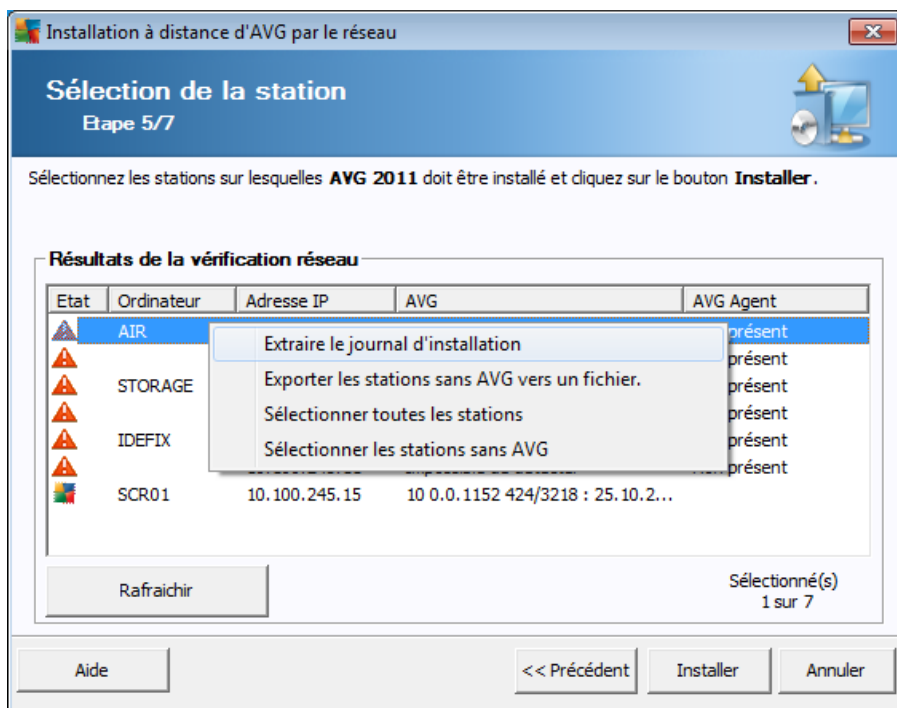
Installation à distance d'AVG par le réseau

Sélection de la station
Etape 5/7

Sélectionnez les stations sur lesquelles **AVG 2011** doit être installé et cliquez sur le bouton **Installer**.

Résultats de la vérification réseau

| Etat | Ordinateur | Adresse IP | AVG | AVG Agent |
|---|---|---|---|---|
| | AIR | | | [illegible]présent |
| | | | | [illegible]présent |
| | STORAGE | | | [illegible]présent |
| | | | | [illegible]présent |
| | IDEFIX | | | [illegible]présent |
| | | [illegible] | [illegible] | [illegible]présent |
| | SCR01 | 10.100.245.15 | 10 0.0.1152 424/3218 : 25.10.2... | |

Extraire le journal d'installation
Exporter les stations sans AVG vers un fichier.
Sélectionner toutes les stations
Sélectionner les stations sans AVG

Rafraichir

Sélectionné(s)
1 sur 7

Aide
<< Précédent
Installer
Annuler